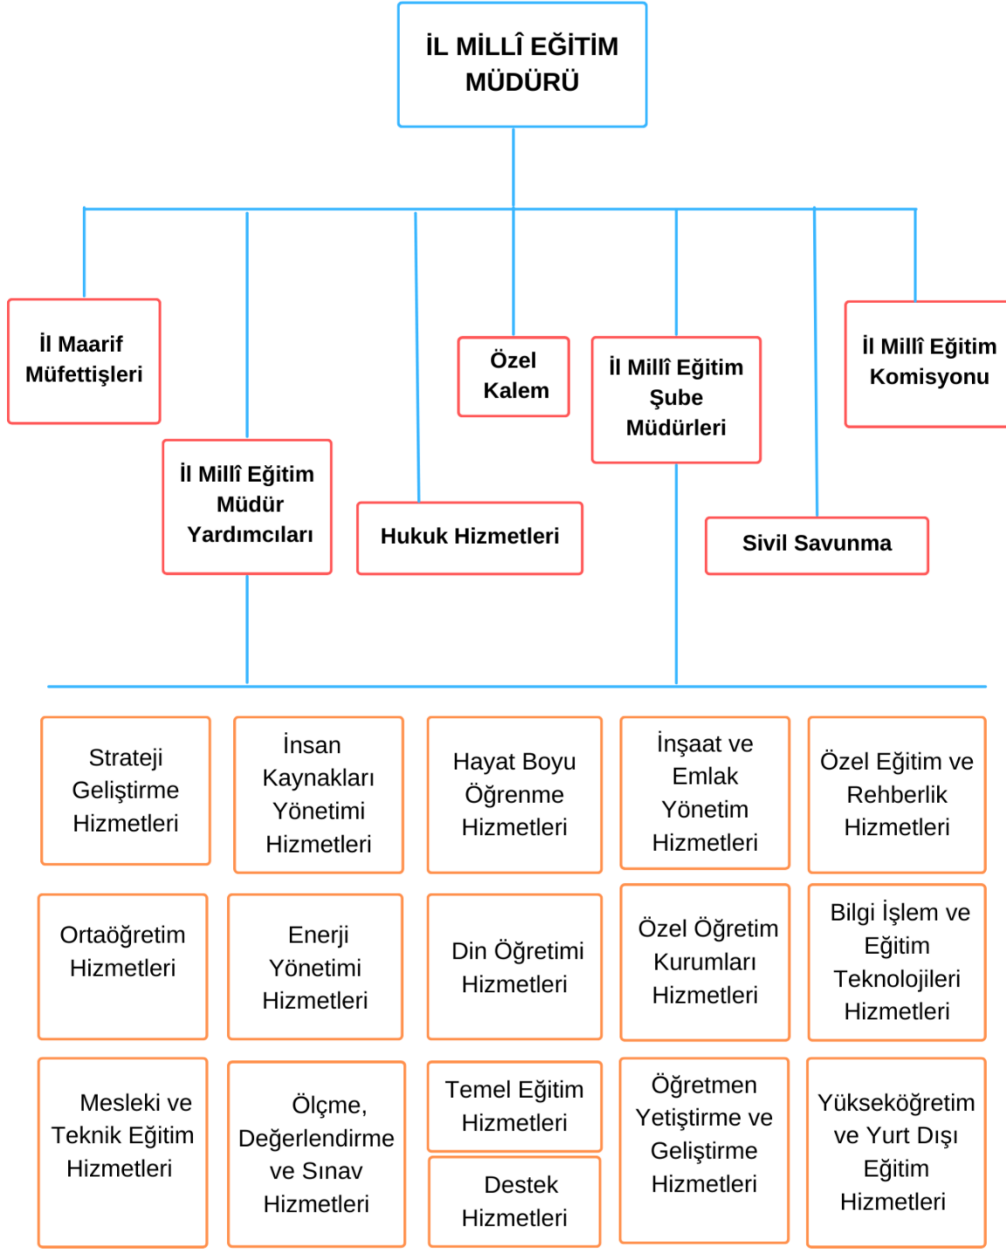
İL MİLLÎ EĞİTİM MÜDÜRÜ

İl Maarif Müfettişleri

İl Millî Eğitim Müdür Yardımcıları

Hukuk Hizmetleri

Özel Kalem

İl Millî Eğitim Şube Müdürleri

Sivil Savunma

İl Millî Eğitim Komisyonu

Strateji Geliştirme Hizmetleri

İnsan Kaynakları Yönetimi Hizmetleri

Hayat Boyu Öğrenme Hizmetleri

İnşaat ve Emlak Yönetim Hizmetleri

Özel Eğitim ve Rehberlik Hizmetleri

Ortaöğretim Hizmetleri

Enerji Yönetimi Hizmetleri

Din Öğretimi Hizmetleri

Özel Öğretim Kurumları Hizmetleri

Bilgi İşlem ve Eğitim Teknolojileri Hizmetleri

Mesleki ve Teknik Eğitim Hizmetleri

Ölçme, Değerlendirme ve Sınav Hizmetleri

Temel Eğitim Hizmetleri

Destek Hizmetleri

Öğretmen Yetiştirme ve Geliştirme Hizmetleri

Yükseköğretim ve Yurt Dışı Eğitim Hizmetleri